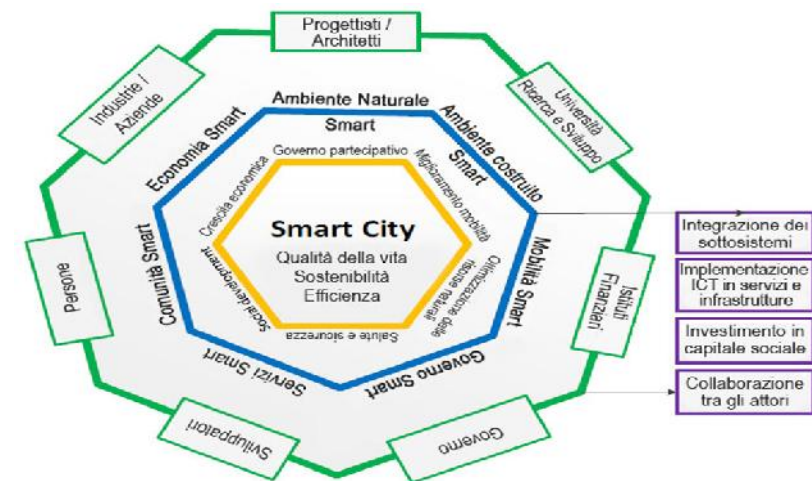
Progettisti / Architetti

Università Ricerca e Sviluppo

Istituti Finanziari

Governo

Sviluppatori

Persone

Industrie / Aziende

Ambiente Naturale Smart

Ambiente costruito Smart

Mobilità Smart

Governo Smart

Servizi Smart

Comunità Smart

Economia Smart

Governo partecipativo

Miglioramento mobilità

Ottimizzazione delle risorse naturali

Salute e sicurezza

Social development

Crescita economica

Smart City

Qualità della vita
Sostenibilità
Efficienza

Integrazione dei sottosistemi

Implementazione ICT in servizi e infrastrutture

Investimento in capitale sociale

Collaborazione tra gli attori